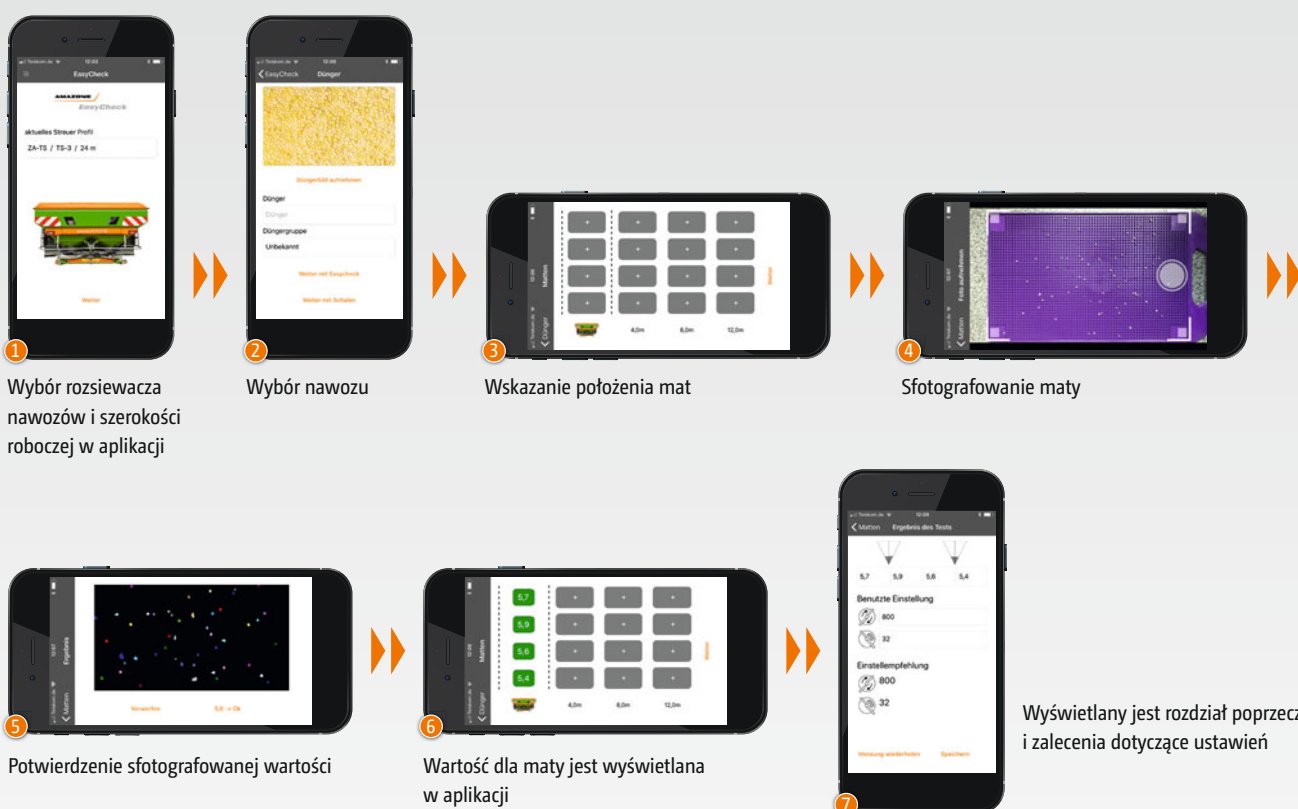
Telekom.de 12:03
EasyCheck
AMAZONE EasyCheck
aktuelles Streuer Profil
ZA-TS / TS-3 / 24 m
Weiter

1

Wybór rozsiewacza nawozów i szerokości roboczej w aplikacji

Telekom.de 12:03
EasyCheck Dünger
Düngerbild aufnehmen
Dünger
Dünger
Düngergruppe
Unbekannt
Weiter mit Easycheck
Weiter mit Schalen

2

Wybór nawozu

Telekom.de
Dünger
Matten
+ + + +
+ + + +
+ + + +
+ + + +
4,0m 8,0m 12,0m
Weiter

3

Wskazanie położenia mat

Telekom.de
Matten
Foto aufnehmen

4

Sfotografowanie maty

Telekom.de
Matten
Ergebnis
Verwerfen 5,0 -> Ok

5

Potwierdzenie sfotografowanej wartości

Telekom.de
Dünger
Matten
5,7
5,9
5,6
5,4
+ + +
+ + +
+ + +
+ + +
4,0m 8,0m 12,0m
Weiter

6

Wartość dla maty jest wyświetlana w aplikacji

Telekom.de 12:09
Matten Ergebnis des Tests
5,7 5,9 5,6 5,4
Benutzte Einstellung
800
32
Einstellempfehlung
800
32
Messung wiederholen Speichern

7

Wyświetlany jest rozdział poprzecz
i zalecenia dotyczące ustawień